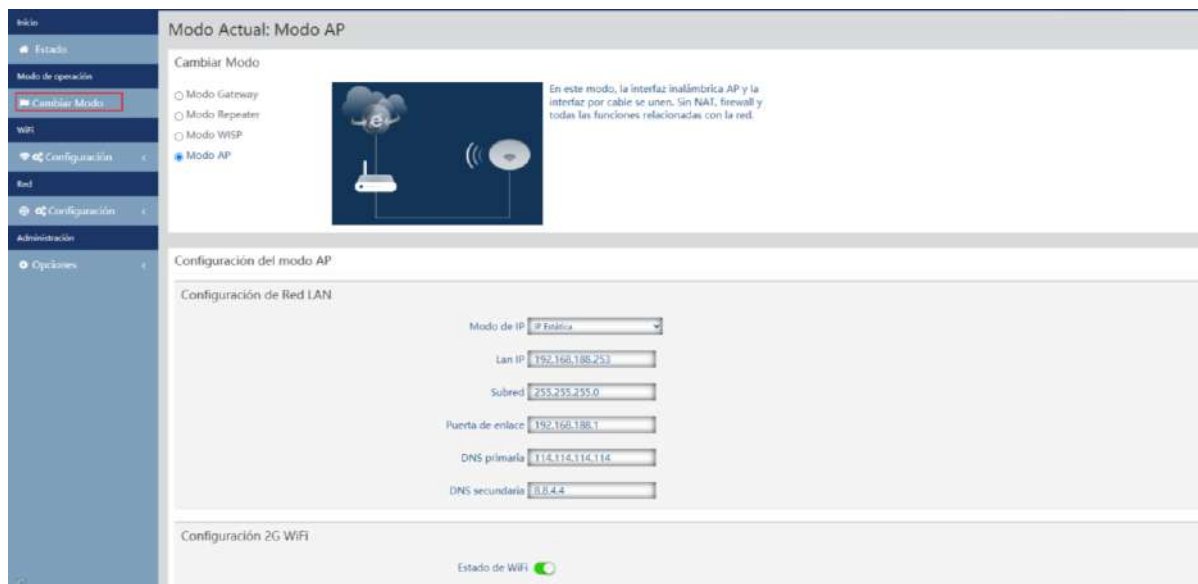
Inicio

Estado

Modo de operación

Cambiar Modo

WiFi

Configuración

Red

Configuración

Administración

Opciones

Modo Actual: Modo AP

Cambiar Modo

Modo Gateway
Modo Repeater
Modo WISP
Modo AP

En este modo, la interfaz inalámbrica AP y la interfaz por cable se unen. Sin NAT, firewall y todas las funciones relacionadas con la red.

Configuración del modo AP

Configuración de Red LAN

Modo de IP IP Estática

Lan IP 192.168.188.253

Subred 255.255.255.0

Puerta de enlace 192.168.188.1

DNS primaria 114.114.114.114

DNS secundaria 8.8.4.4

Configuración 2G WiFi

Estado de WiFi